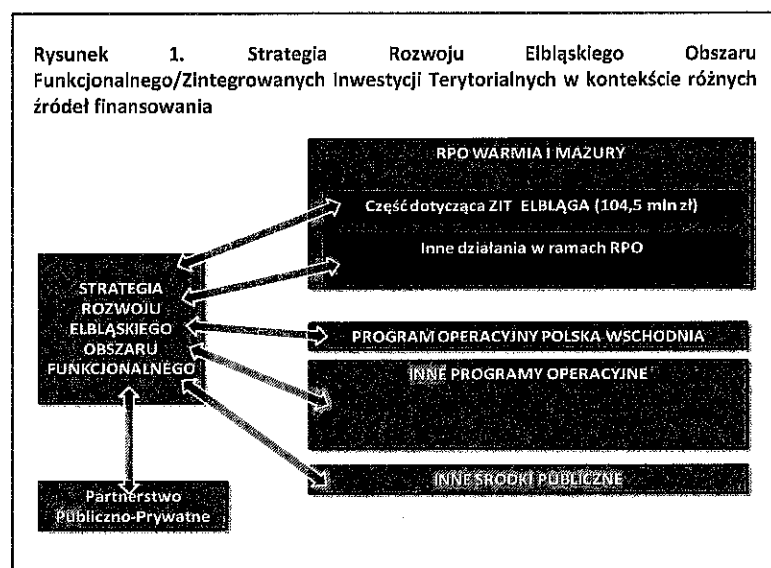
Rysunek 1. Strategia Rozwoju Elbląskiego Obszaru Funkcjonalnego/Zintegrowanych Inwestycji Terytorialnych w kontekście różnych źródeł finansowania

RPO WARMIA I MAZURY

Część dotycząca ZIT ELBLĄGA (104,5 mln zł)

Inne działania w ramach RPO

STRATEGIA ROZWOJU ELBLĄSKIEGO OBSZARU FUNKCJONALNEGO

PROGRAM OPERACYJNY POLSKA WSCHODNIA

INNE PROGRAMY OPERACYJNE

INNE ŚRODKI PUBLICZNE

Partnerstwo Publiczno-Prywatne